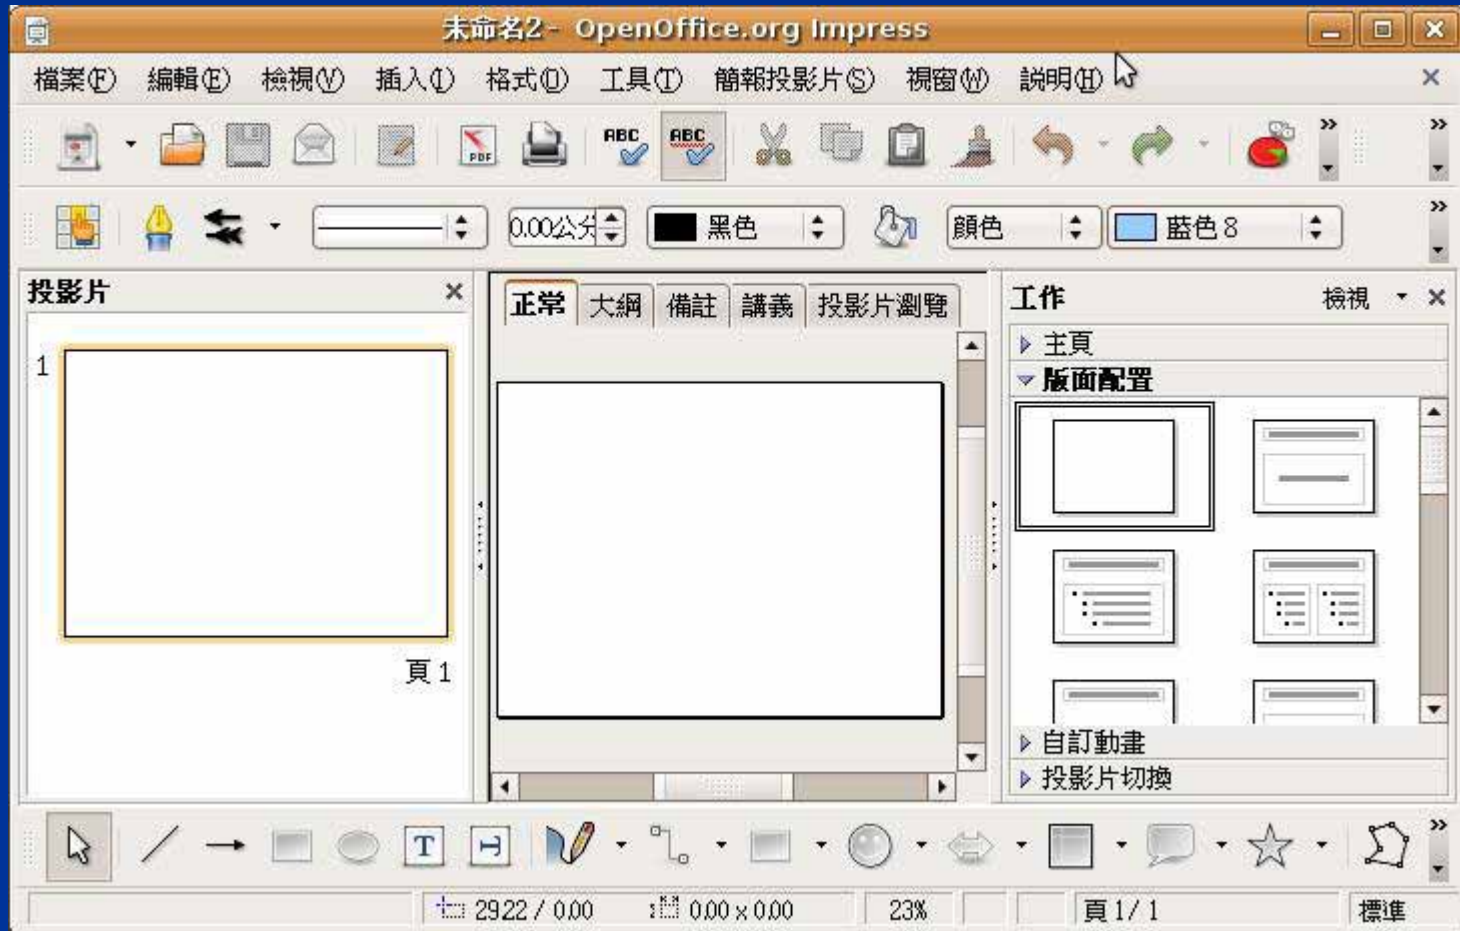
未命名2 - OpenOffice.org Impress

檔案(F) 編輯(E) 檢視(V) 插入(I) 格式(O) 工具(T) 簡報投影片(S) 視窗(W) 說明(H)

ABC ABC

0.00公分 黑色 顏色 藍色 8

投影片

1

頁 1

正常 大綱 備註 講義 投影片瀏覽

工作 檢視

主頁

版面配置

自訂動畫

投影片切換

2922 / 0.00 0.00 x 0.00 23% 頁 1 / 1 標準